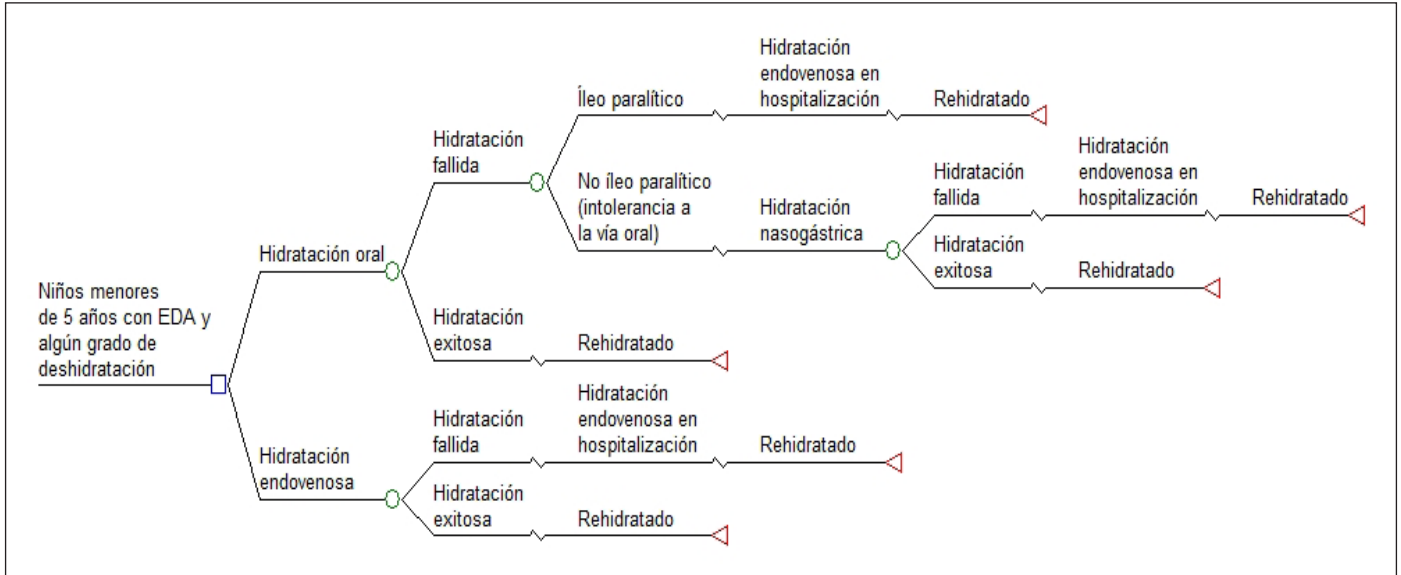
Niños menores de 5 años con EDA y algún grado de deshidratación

Hidratación oral

Hidratación fallida

Íleo paralítico

Hidratación endovenosa en hospitalización

Rehidratado

No íleo paralítico (intolerancia a la vía oral)

Hidratación nasogástrica

Hidratación fallida

Hidratación endovenosa en hospitalización

Rehidratado

Hidratación exitosa

Rehidratado

Hidratación exitosa

Rehidratado

Hidratación endovenosa

Hidratación fallida

Hidratación endovenosa en hospitalización

Rehidratado

Hidratación exitosa

Rehidratado